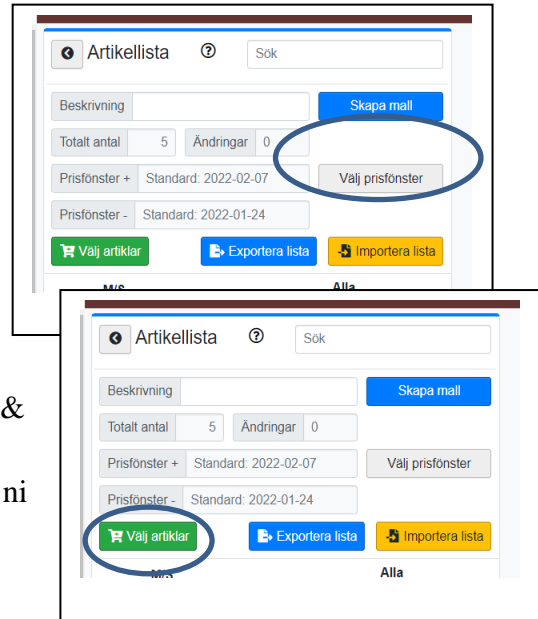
Artikellista

Sök

Beskrivning

Skapa mall

Totalt antal 5

Ändringar 0

Prisfönster + Standard: 2022-02-07

Välj prisfönster

Prisfönster - Standard: 2022-01-24

Välj artiklar

Exportera lista

Importera lista

M/S

Alla

&

ni

Artikellista

Sök

Beskrivning

Skapa mall

Totalt antal 5

Ändringar 0

Prisfönster + Standard: 2022-02-07

Välj prisfönster

Prisfönster - Standard: 2022-01-24

Välj artiklar

Exportera lista

Importera lista

M/S

Alla